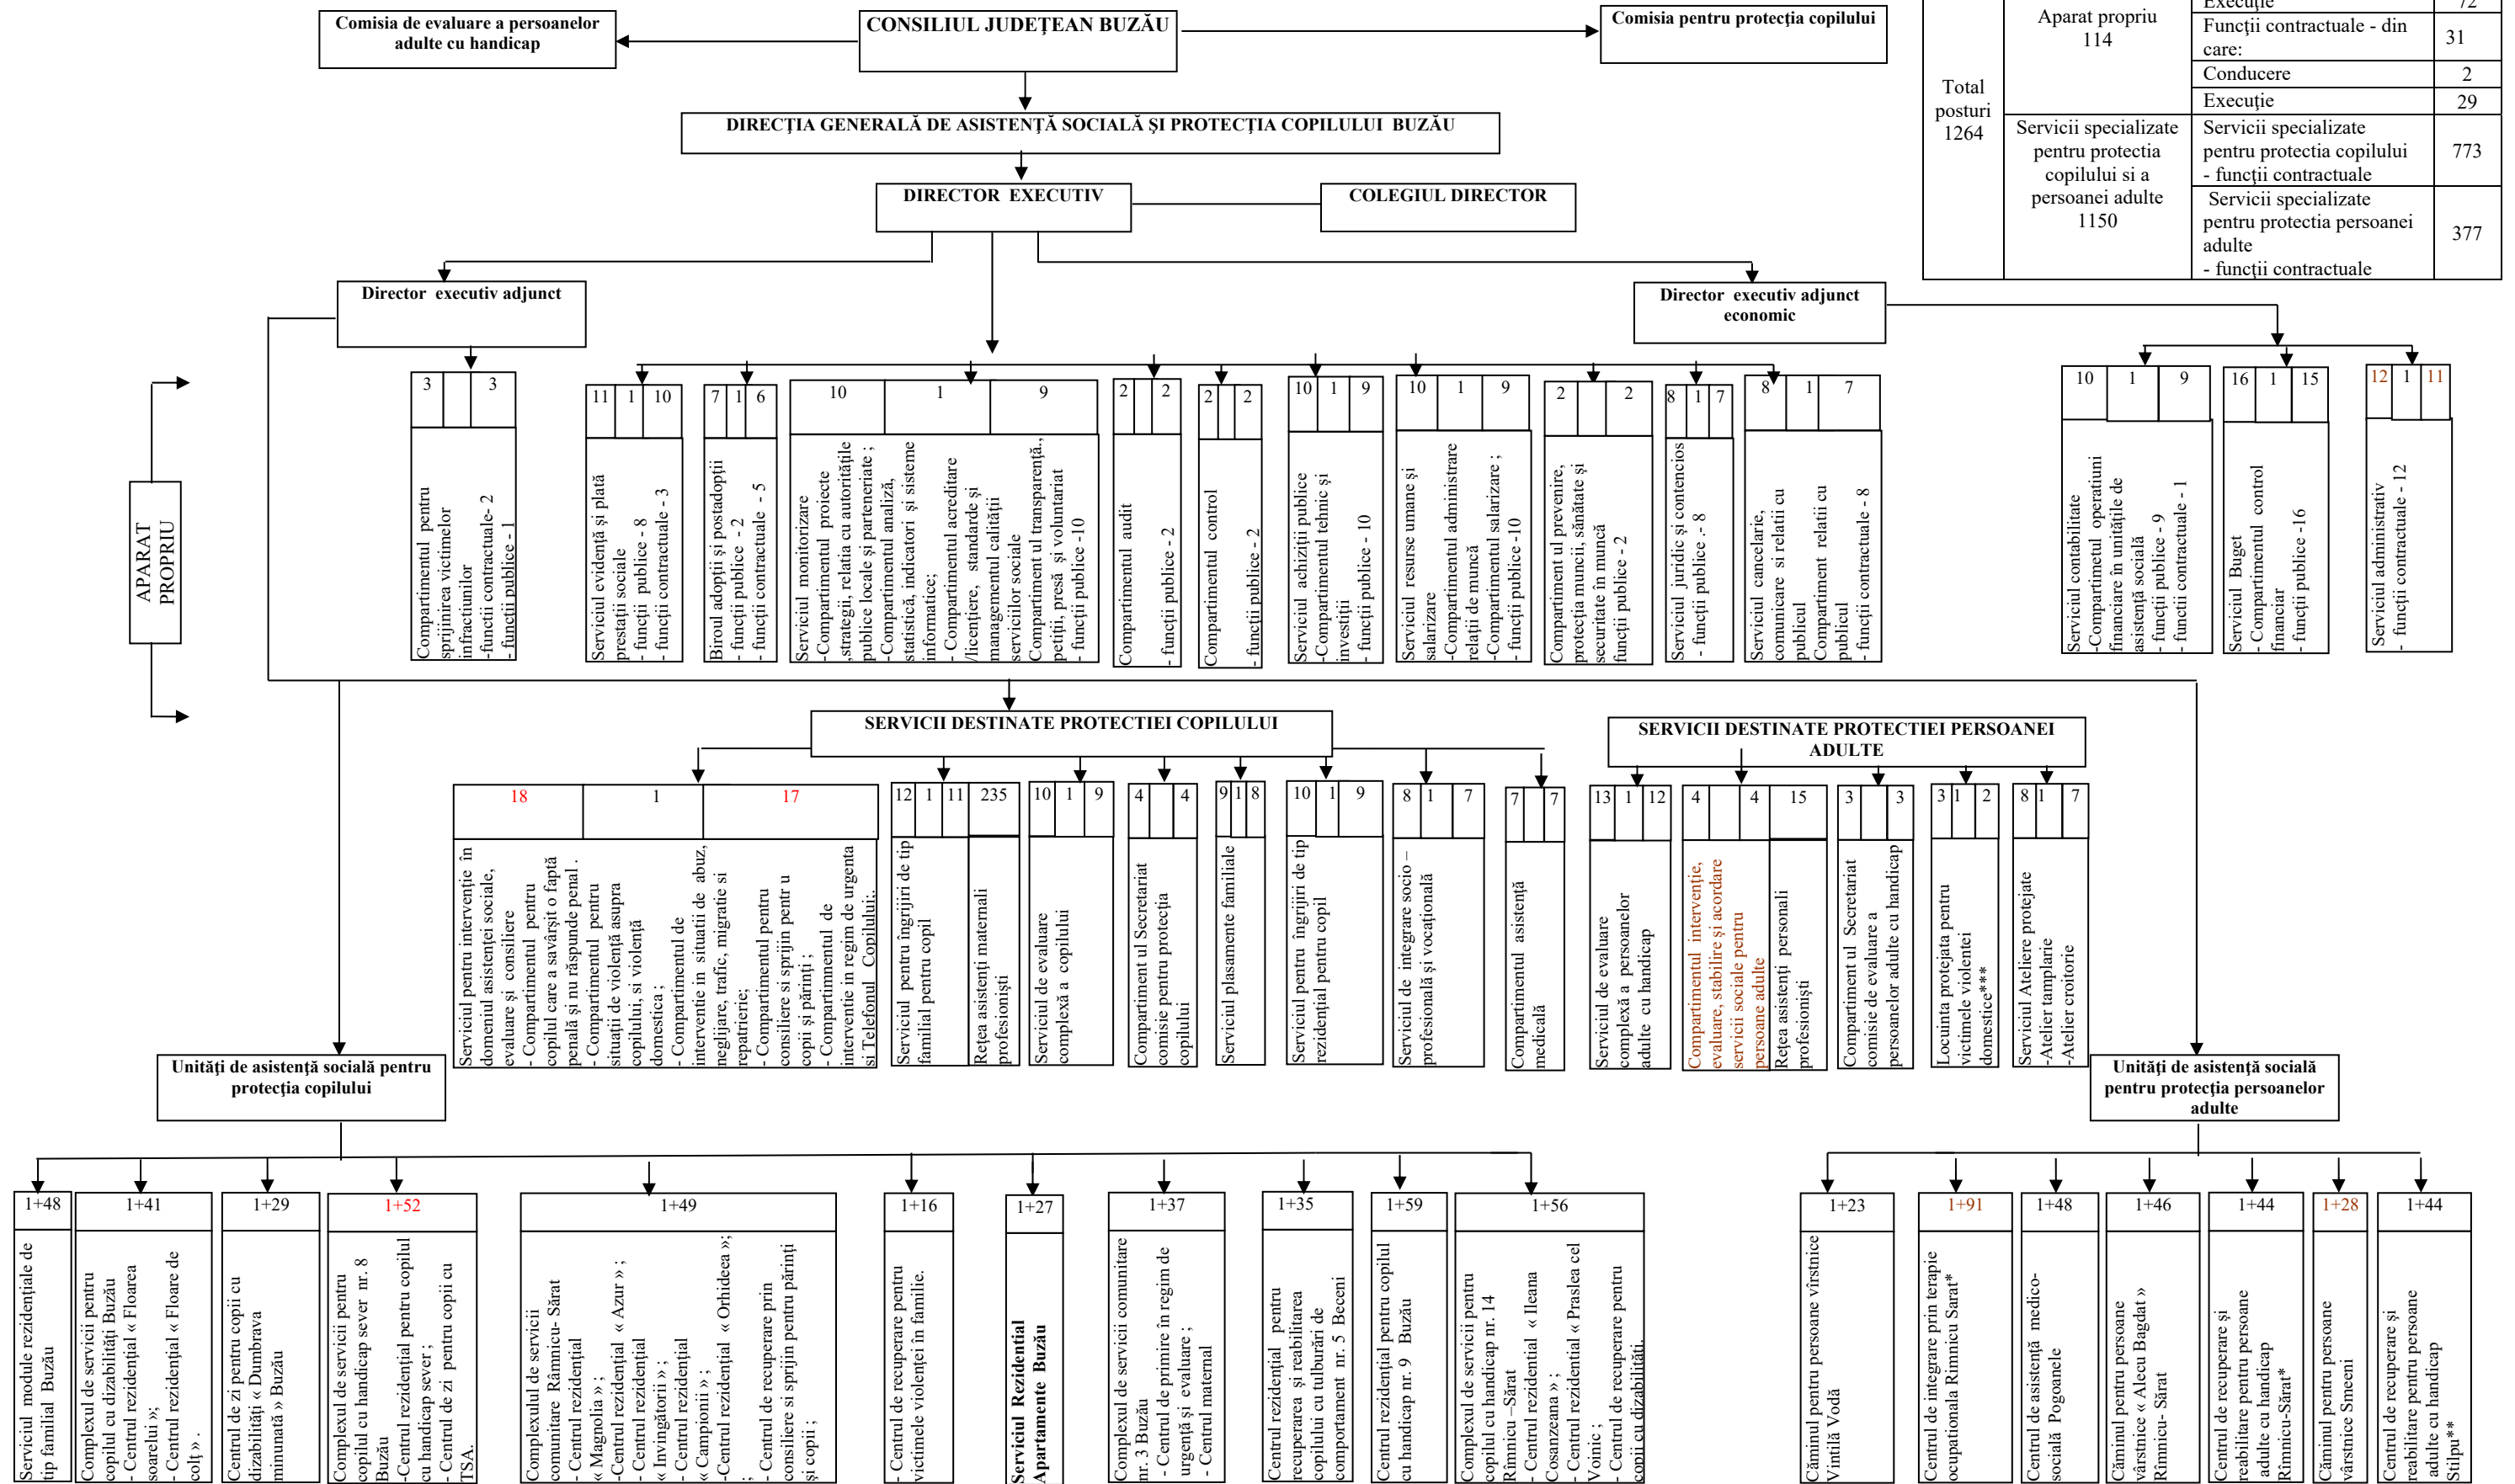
Comisia de evaluare a persoanelor adulte cu handicap

CONSILIUL JUDEȚEAN BUZĂU

Comisia pentru protecția copilului

| Total posturi 1264 | Aparat propriu 114 | Execuție | 72 |
|---|---|---|---|
| | | Funcții contractuale - din care: | 31 |
| | | Conducere | 2 |
| | | Execuție | 29 |
| | Servicii specializate pentru protectia copilului si a persoanei adulte 1150 | Servicii specializate pentru protecția copilului - funcții contractuale | 773 |
| | | Servicii specializate pentru protectia persoanei adulte - funcții contractuale | 377 |

DIRECȚIA GENERALĂ DE ASISTENȚĂ SOCIALĂ ȘI PROTECȚIA COPILULUI BUZĂU

DIRECTOR EXECUTIV

COLEGIUL DIRECTOR

Director executiv adjunct

Director executiv adjunct economic

APARAT PROPRIU

3 | | 3
Compartimentul pentru sprijinirea victimelor infractiunilor -functii contractuale- 2 -functii publice - 1

11 | 1 | 10
Serviciul evidență și plată prestații sociale - funcții publice - 8 - funcții contractuale - 3

7 | 1 | 6
Biroul adopții și postadopții - funcții publice - 2 - funcții contractuale - 5

10 | 1 | 9
Serviciul monitorizare -Compartimentul proiecte ,strategii, relatia cu autoritățile publice locale și parteneriate ; -Compartimentul analiză, statistică, indicatori și sisteme informatice; - Compartimentul acreditare /licențiere, standarde și managementul calității serviciilor sociale Compartiment ul transparență., petiții, presă și voluntariat - funcții publice -10

2 | 2
Compartimentul audit - funcții publice - 2

2 | 2
Compartimentul control - funcții publice - 2

10 | 1 | 9
Serviciul achiziții publice -Compartimentul tehnic și investiții - funcții publice - 10

10 | 1 | 9
Serviciul resurse umane și salarizare -Compartimentul administrare relații de muncă -Compartimentul salarizare ; - funcții publice -10

2 | 2
Compartiment ul prevenire, protecția muncii, sănătate și securitate în muncă funcții publice - 2

8 | 1 | 7
Serviciul juridic și contencios - funcții publice .- 8

8 | 1 | 7
Serviciul cancelarie, comunicare și relatii cu publicul Compartiment relatii cu publicul - funcții contractuale - 8

10 | 1 | 9
Serviciul contabilitate -Compartimentul operatiuni financiare în unitățile de asistență socială - funcții publice - 9 - funcții contractuale - 1

16 | 1 | 15
Serviciul Buget - Compartimentul control financiar - funcții publice -16

12 | 1 | 11
Serviciul administrativ - funcții contractuale - 12

SERVICII DESTINATE PROTECTIEI COPILULUI

18 | 1 | 17
Serviciul pentru intervenție în domeniul asistenței sociale, evaluare și consiliere - Compartimentul pentru copilul care a săvârșit o faptă penală și nu răspunde penal . - Compartimentul pentru situații de violență asupra copilului, și violență domestica ; - Compartimentul de intervenție în situatii de abuz, neglijare, trafic, migrație si repatriere; - Compartimentul pentru consiliere si sprijin pentr u copii și părinți ; - Compartimentul de intervenție in regim de urgenta si Telefonul Copilului;

12 | 1 | 11 | 235
Serviciul pentru îngrijiri de tip familial pentru copil
Rețea asistenți maternali profesioniști

10 | 1 | 9
Serviciul de evaluare complexă a copilului

4 | | 4
Compartiment ul Secretariat comisie pentru protecția copilului

9 | 1 | 8
Serviciul plasamente familiale

10 | 1 | 9
Serviciul pentru îngrijiri de tip rezidențial pentru copil

8 | 1 | 7
Serviciul de integrare socio – profesională și vocațională

7 | | 7
Compartimentul asistență medicală

SERVICII DESTINATE PROTECTIEI PERSOANEI ADULTE

13 | 1 | 12
Serviciul de evaluare complexă a persoanelor adulte cu handicap

4 | | 4 | 15
Compartimentul intervenție, evaluare, stabilire și acordare servicii sociale pentru persoane adulte
Rețea asistenți personali profesioniști

3 | | 3
Compartiment ul Secretariat comisie de evaluare a persoanelor adulte cu handicap

3 | 1 | 2
Locuinta protejata pentru victimele violentei domestice***

8 | 1 | 7
Serviciul Ateliere protejate -Atelier tamplarie -Atelier croitorie

Unități de asistență socială pentru protecția copilului

Unități de asistență socială pentru protecția persoanelor adulte

1+48
Serviciul module rezidențiale de tip familial Buzău

1+41
Complexul de servicii pentru copilul cu dizabilități Buzău - Centrul rezidențial « Floarea soarelui »; - Centrul rezidențial « Floare de colț ».

1+29
Centrul de zi pentru copii cu dizabilități « Dumbrava minunată » Buzău

1+52
Complexul de servicii pentru copilul cu handicap sever nr. 8 Buzău -Centrul rezidențial pentru copilul cu handicap sever ; - Centrul de zi pentru copii cu TSA.

1+49
Complexul de servicii comunitare Râmnicu- Sărat - Centrul rezidențial « Magnolia » ; -Centrul rezidențial « Azur » ; - Centrul rezidențial « Invingătorii » ; - Centrul rezidențial « Campionii » ; -Centrul rezidențial « Orhideea »; ; - Centrul de recuperare prin consiliere si sprijin pentru părinți și copii ;

1+16
- Centrul de recuperare pentru victimele violenței în familie.

1+27
Serviciul Rezidential Apartamente Buzău

1+37
Complexul de servicii comunitare nr. 3 Buzău - Centrul de primire în regim de urgență și evaluare ; - Centrul maternal

1+35
Centrul rezidențial pentru recuperarea și reabilitarea copilului cu tulburări de comportament nr. 5 Beceni

1+59
Centrul rezidențial pentru copilul cu handicap nr. 9 Buzău

1+56
Complexul de servicii pentru copilul cu handicap nr. 14 Rîmnicu –Sărat - Centrul rezidențial « Ileana Cosanzeana » ; - Centrul rezidențial « Praslea cel Voinic ; - Centrul de recuperare pentru copii cu dizabilități.

1+23
Căminul pentru persoane vîrstnice Vintilă Vodă

1+91
Centrul de integrare prin terapie ocupațională Rimnicu Sarat*

1+48
Centrul de asistență medico-socială Pogoanele

1+46
Căminul pentru persoane vârstnice « Alecu Bagdat » Rimnicu- Sărat

1+44
Centrul de recuperare și reabilitare pentru persoane adulte cu handicap Rîmnicu-Sărat*

1+28
Căminul pentru persoane vârstnice Smeeni

1+44
Centrul de recuperare și reabilitare pentru persoane adulte cu handicap Stîlpu**